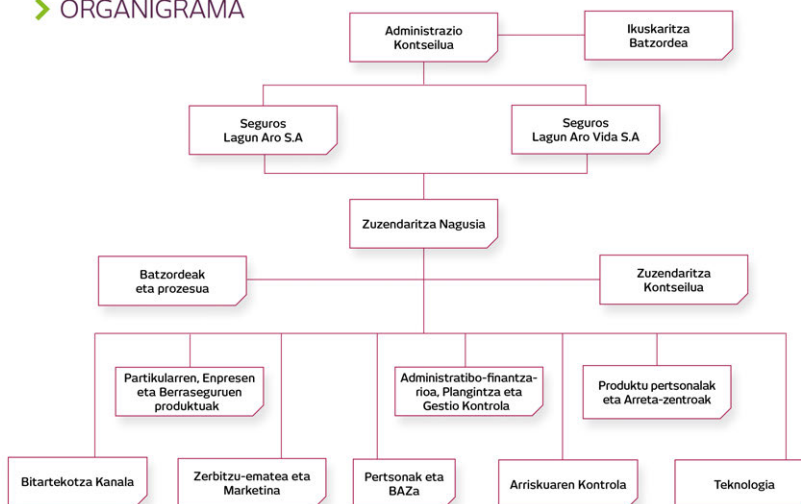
ORGANIGRAMA

Administrazio Kontseilua

Ikuskaritza Batzordea

Seguros Lagun Aro S.A

Seguros Lagun Aro Vida S.A

Zuzendaritza Nagusia

Batzordeak eta prozesua

Zuzendaritza Kontseilua

Partikularren, Enpresen eta Berraseguruen produktuak

Administratibo-finantzarioa, Plangintza eta Gestio Kontrola

Produktu pertsonalak eta Arreta-zentroak

Bitartekotza Kanala

Zerbitzu-ematea eta Marketina

Pertsonak eta BAZa

Arriskuaren Kontrola

Teknologia